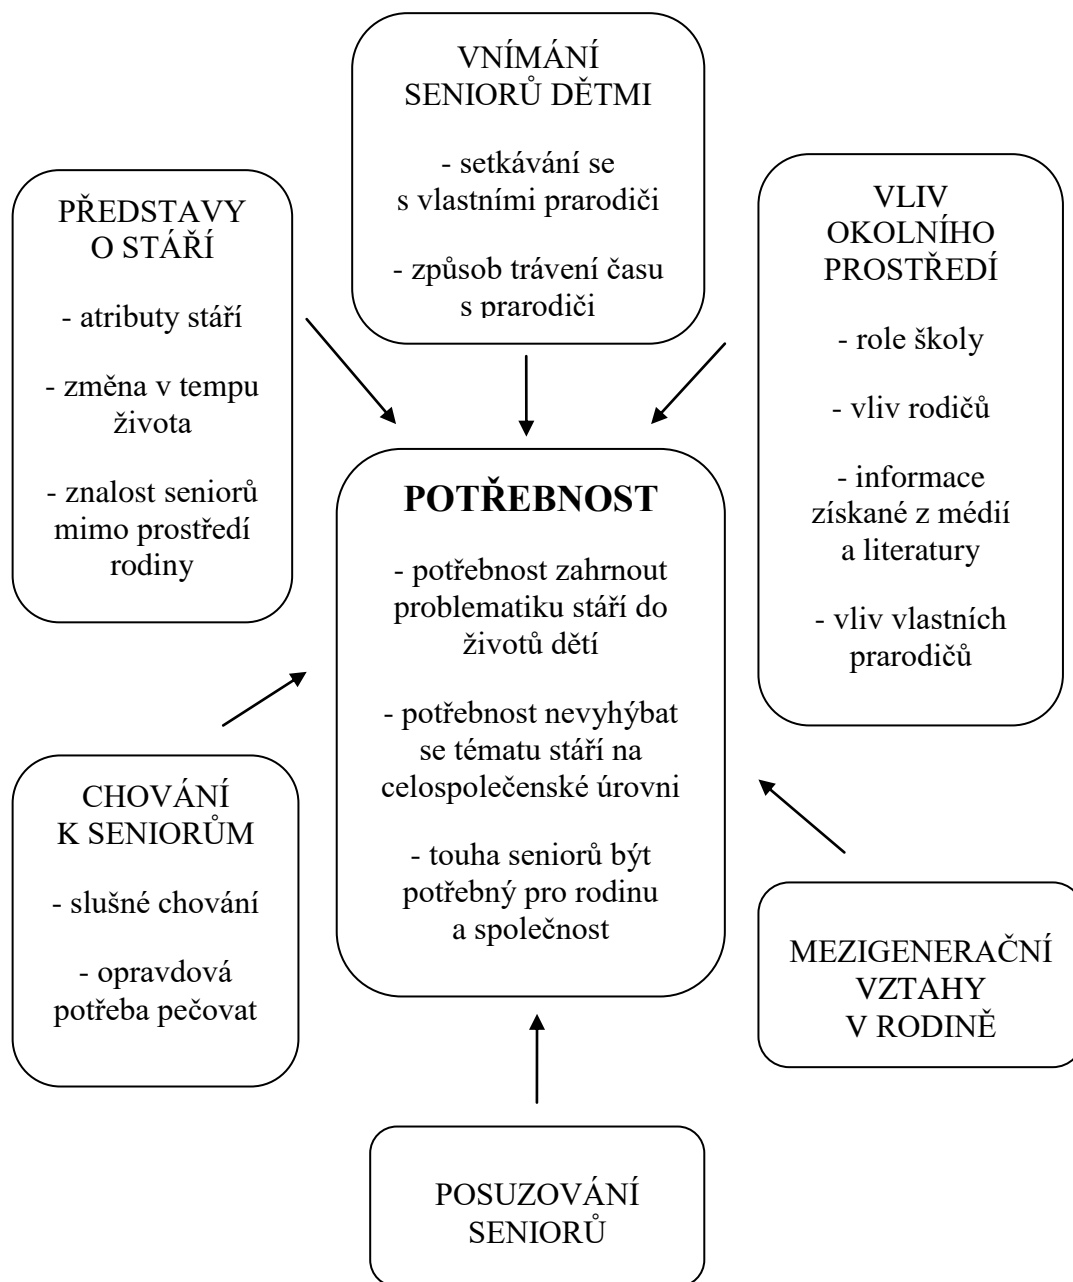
VNÍMÁNÍ SENIORŮ DĚTMI

- setkávání se s vlastními prarodiči

- způsob trávení času s prarodiči

PŘEDSTAVY O STÁŘÍ

- atributy stáří

- změna v tempu života

- znalost seniorů mimo prostředí rodiny

VLIV OKOLNÍHO PROSTŘEDÍ

- role školy

- vliv rodičů

- informace získané z médií a literatury

- vliv vlastních prarodičů

POTŘEBNOST

- potřebnost zahrnout problematiku stáří do životů dětí

- potřebnost nevyhýbat se tématu stáří na celospolečenské úrovni

- touha seniorů být potřebný pro rodinu a společnost

CHOVÁNÍ K SENIORŮM

- slušné chování

- opravdová potřeba pečovat

MEZIGENERAČNÍ VZTAHY V RODINĚ

POSUZOVÁNÍ SENIORŮ